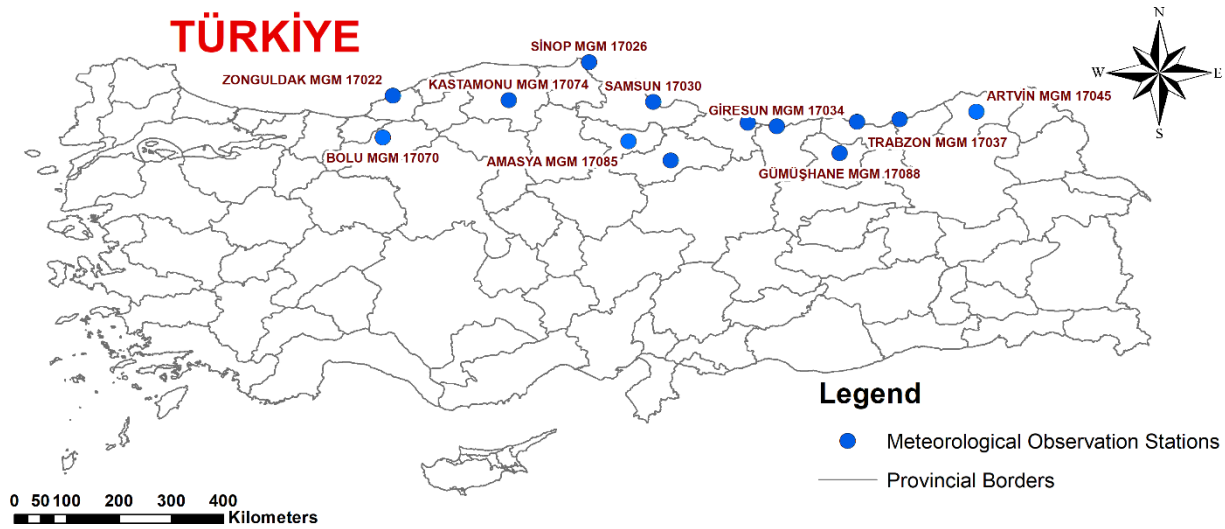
TÜRKİYE

N
W
E
S

SİNOP MGM 17026
ZONGULDAK MGM 17022
KASTAMONU MGM 17074
SAMSUN 17030
GİRESUN MGM 17034
ARTVİN MGM 17045
BOLU MGM 17070
AMASYA MGM 17085
TRABZON MGM 17037
GÜMÜŞHANE MGM 17088

Legend
Meteorological Observation Stations
Provincial Borders

0 50 100 200 300 400
Kilometers